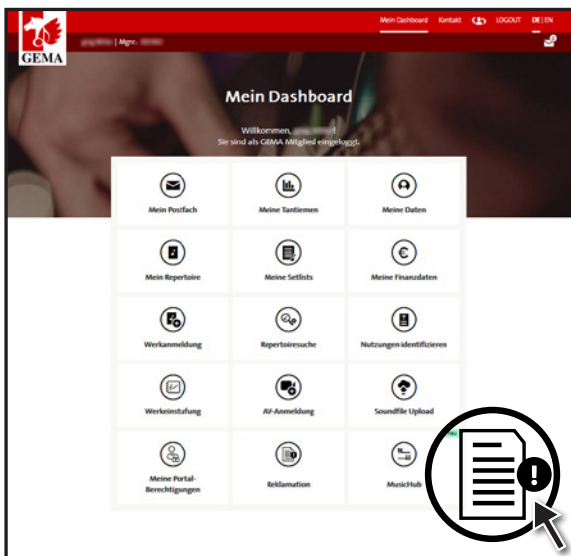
GEMA

Mein Dashboard Kontakt LOGOUT DE | EN

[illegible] | Mgnr. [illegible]

Mein Dashboard

Willkommen, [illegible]!
Sie sind als GEMA Mitglied eingeloggt.

Mein Postfach

Meine Tantiemen

Meine Daten

Mein Repertoire

Meine Setlists

Meine Finanzdaten

Werkanmeldung

Repertoiresuche

Nutzungen identifizieren

Werkeinstufung

AV-Anmeldung

Soundfile Upload

Meine Portal-Berechtigungen

Reklamation

MusicHub